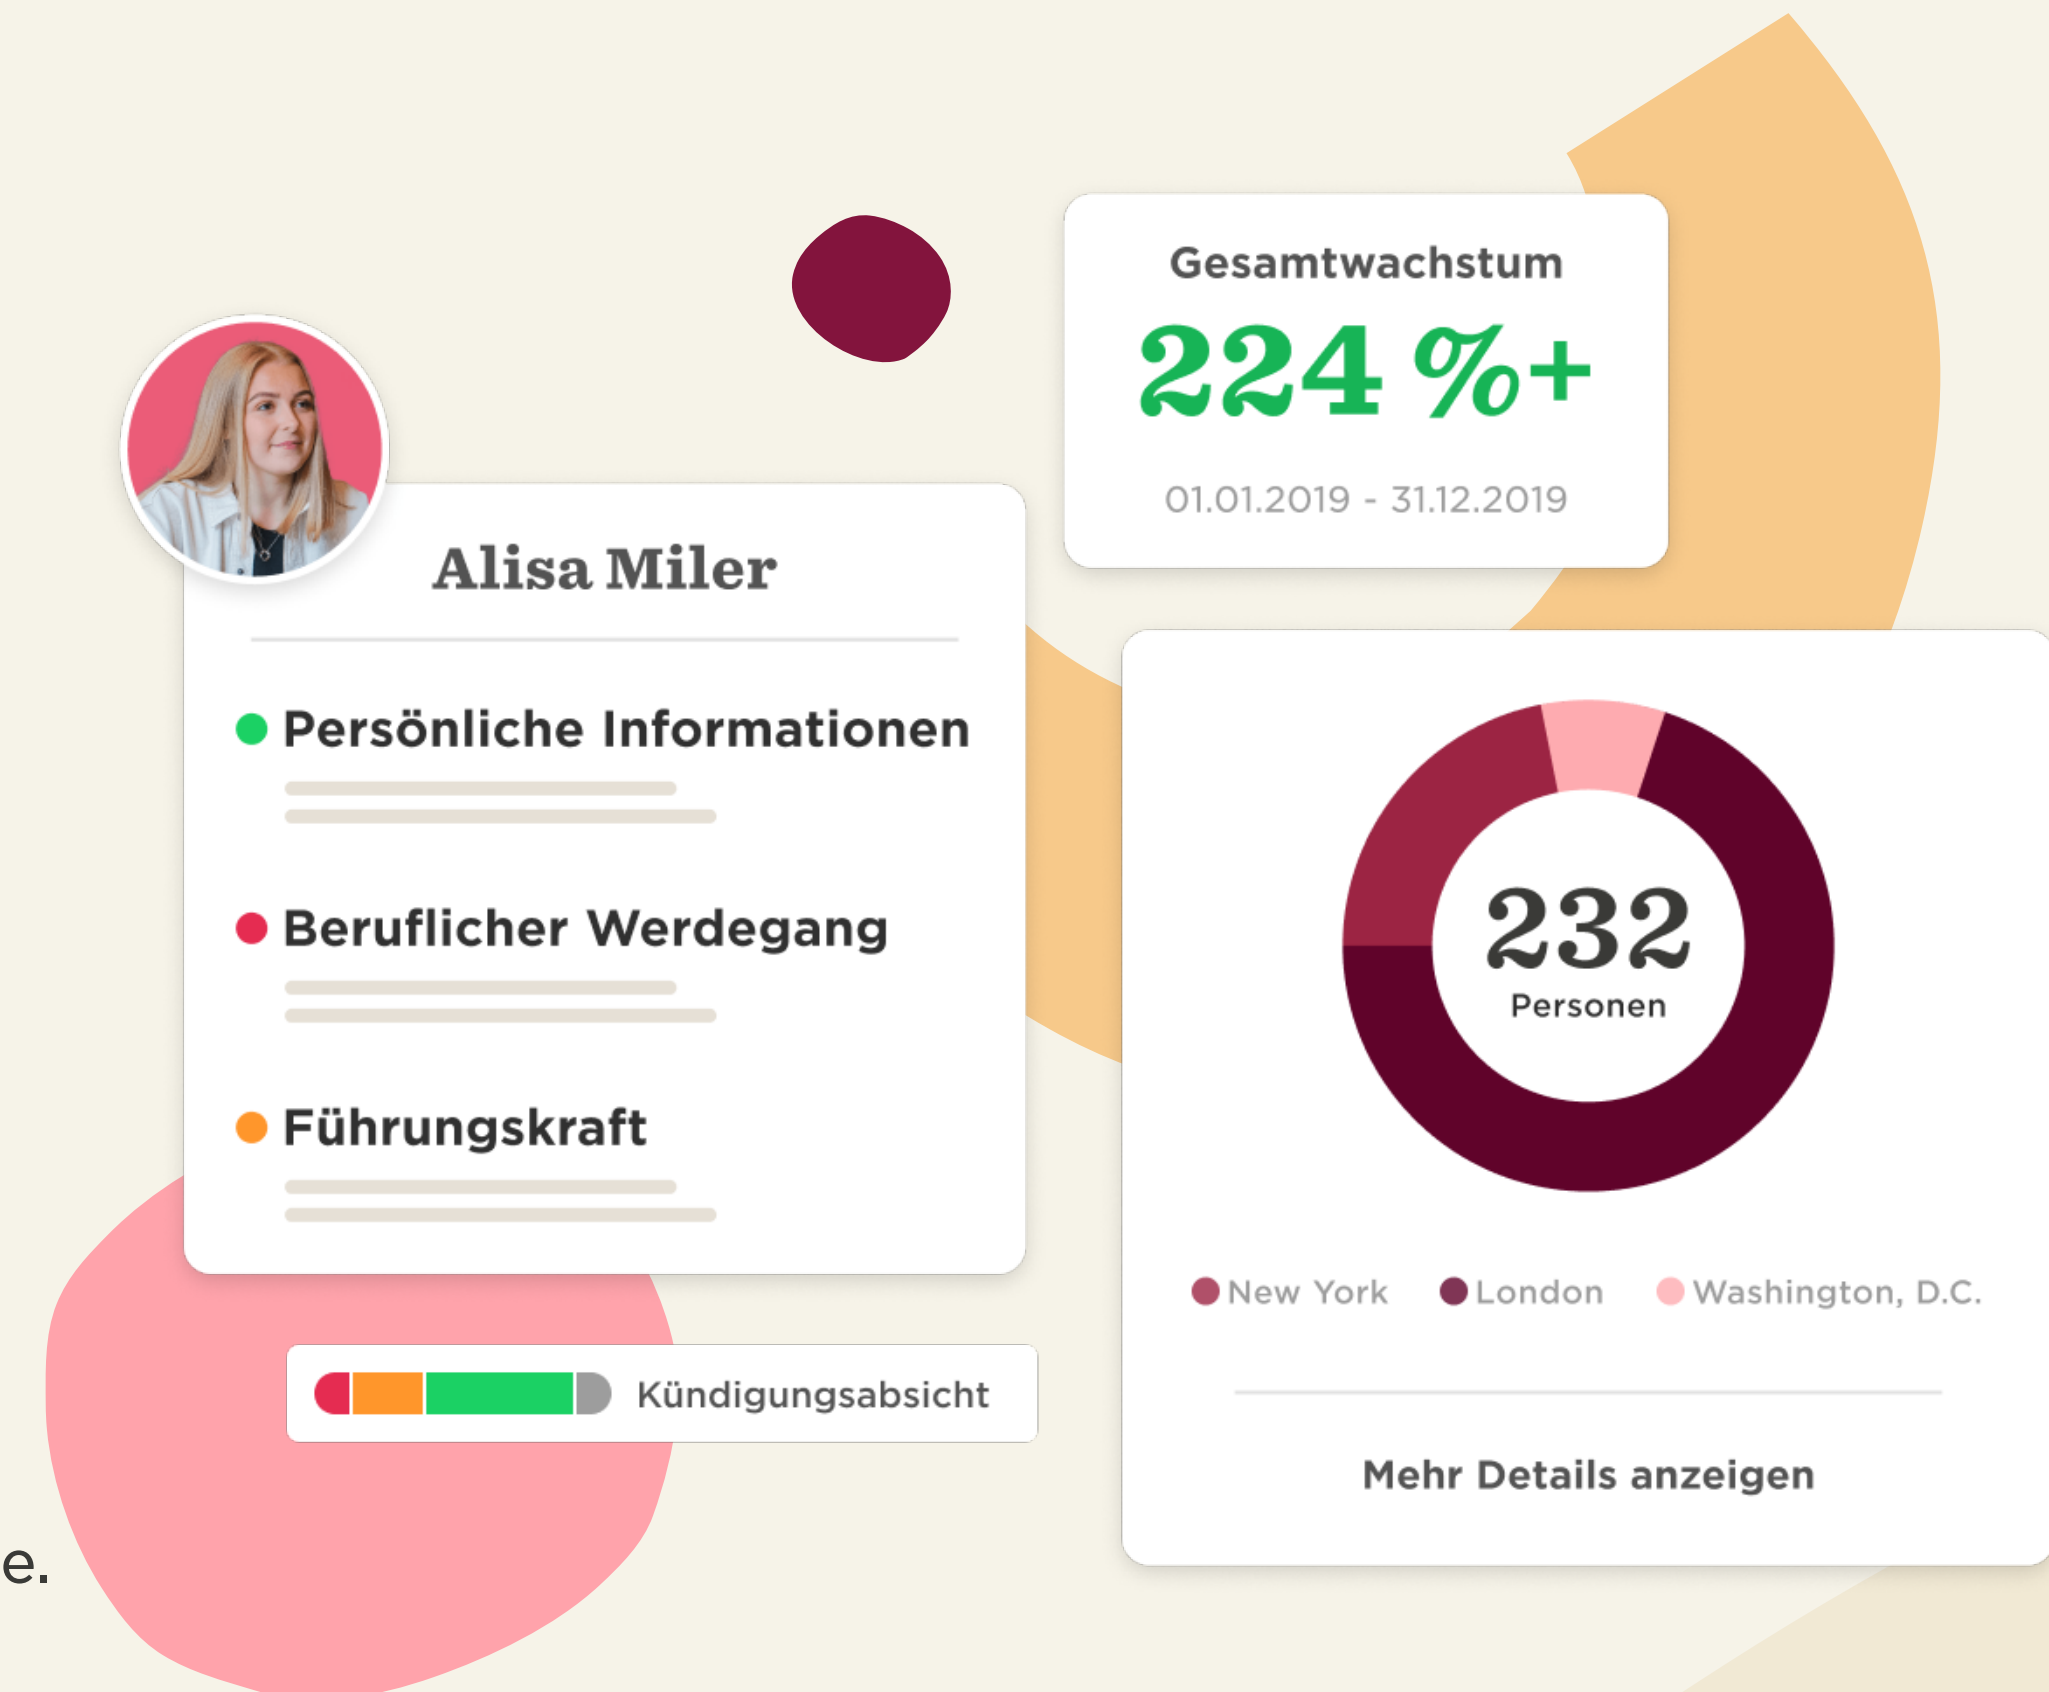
Gesamtwachstum

224 %+

01.01.2019 - 31.12.2019

Alisa Miler

Persönliche Informationen

Beruflicher Werdegang

Führungskraft

Kündigungsabsicht

232
Personen

New York London Washington, D.C.

Mehr Details anzeigen

e.